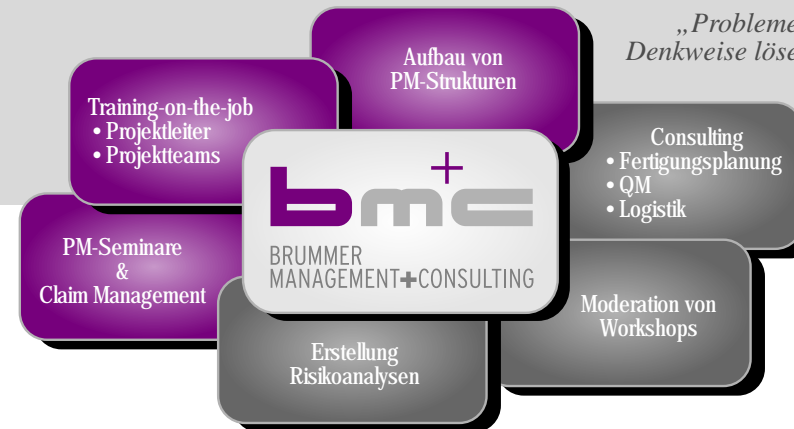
„Probleme
Denkweise löse

Aufbau von PM-Strukturen

Training-on-the-job
• Projektleiter
• Projektteams

Consulting
• Fertigungsplanung
• QM
• Logistik

bmc

BRUMMER
MANAGEMENT+CONSULTING

PM-Seminare
&
Claim Management

Moderation von Workshops

Erstellung Risikoanalysen